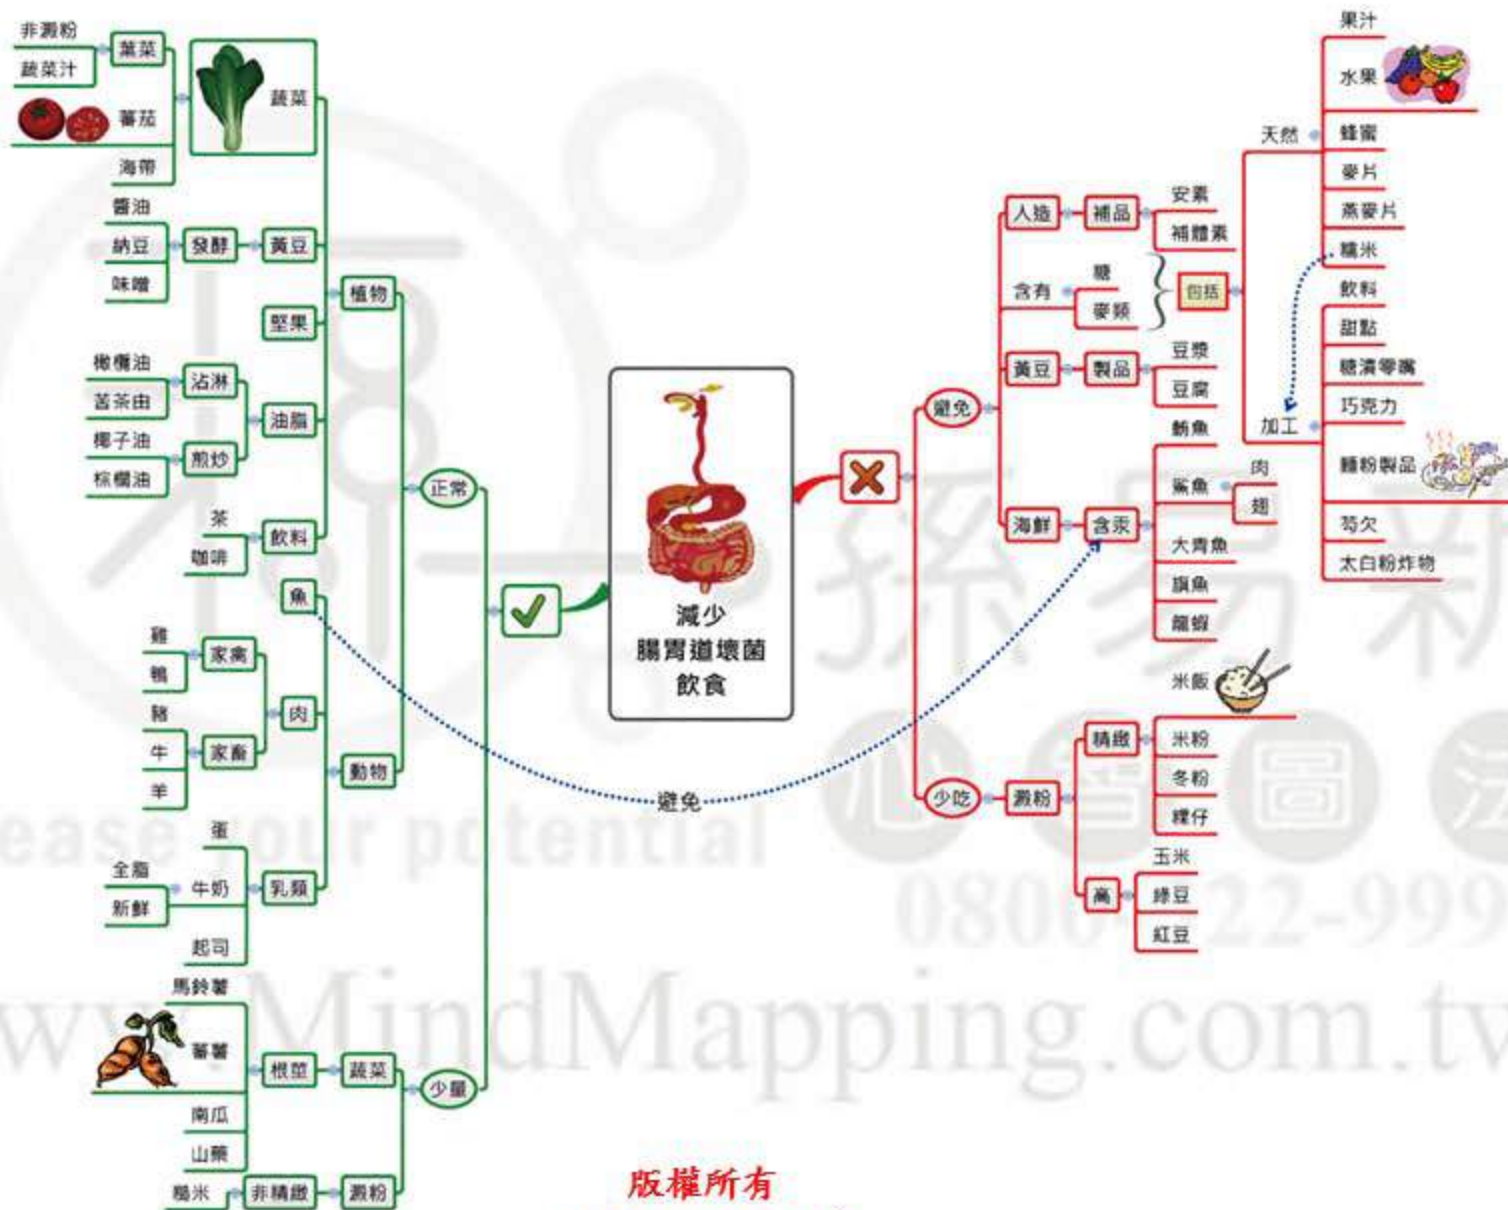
減少
腸胃道壞菌
飲食

正常
植物
蔬菜
葉菜
非澱粉
蔬菜汁
蕃茄
海帶
黃豆
發酵
醬油
納豆
味噌
堅果
油脂
沾淋
橄欖油
苦茶油
煎炒
椰子油
棕櫚油
飲料
茶
咖啡
動物
魚
肉
家禽
雞
鴨
家畜
豬
牛
羊
乳類
蛋
牛奶
全脂
新鮮
起司

少量
蔬菜
根莖
馬鈴薯
蕃薯
南瓜
山藥
澱粉
非精緻
糙米

避免

避免
人造
補品
安素
補體素
含有
糖
麥類
包括
天然
果汁
水果
蜂蜜
麥片
燕麥片
糯米
加工
飲料
甜點
糖漬零嘴
巧克力
麵粉製品
芶欠
太白粉炸物
黃豆
製品
豆漿
豆腐
海鮮
含汞
鮪魚
鯊魚
肉
翅
大青魚
旗魚
龍蝦

少吃
澱粉
精緻
米飯
米粉
冬粉
粿仔
高
玉米
綠豆
紅豆

ease your potential
www.MindMapping.com.tw
0800-22-999
版權所有